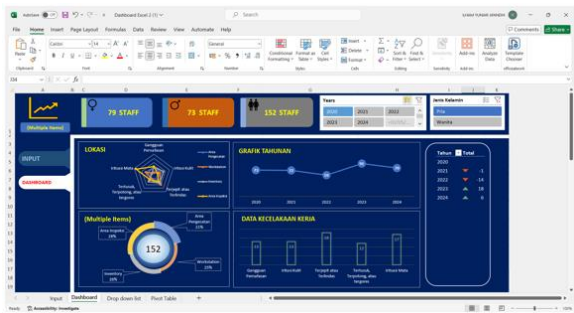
AutoSave Dashboard Excel 2 Search ILHAM YUNAR ARANDA

File Home Insert Page Layout Formulas Data Review View Automate Help Comments Share

Paste Calibri 14 General Conditional Formatting Format as Table Cell Styles Insert Delete Format Sort & Filter Find & Select Sensitivity Add-ins Analyze Data Template Chooser

Clipboard Font Alignment Number Styles Cells Editing Sensitivity Add-ins Commands

I34

[Multiple Items]

79 STAFF

73 STAFF

152 STAFF

Years

2020 2021 2022

2023 2024

Jenis Kelamin

Pria

Wanita

INPUT

DASHBOARD

LOKASI

Gangguan Pernafasan

Area Pengecatan

Iritasi Mata

Workstation

Hiburan

Infeksi Kulit

Tertusuk, Terpotong, atau Tergores

Terjepit atau Terbentur

Area Inspeksi

GRAFIK TAHUNAN

2020 2021 2022 2023 2024

Tahun Total

2020

2021 -1

2022 -14

2023 18

2024 6

(Multiple Items)

Area Pengecatan 11%

Area Inspeksi 24%

152

Workstation 23%

Inventory 16%

DATA KECELAKAAN KERJA

Gangguan Pernafasan

Infeksi Kulit

Terjepit atau Terbentur

Tertusuk, Terpotong, atau Tergores

Iritasi Mata

Input Dashboard Drop down list Pivot Table +

Ready Accessibility: Investigate